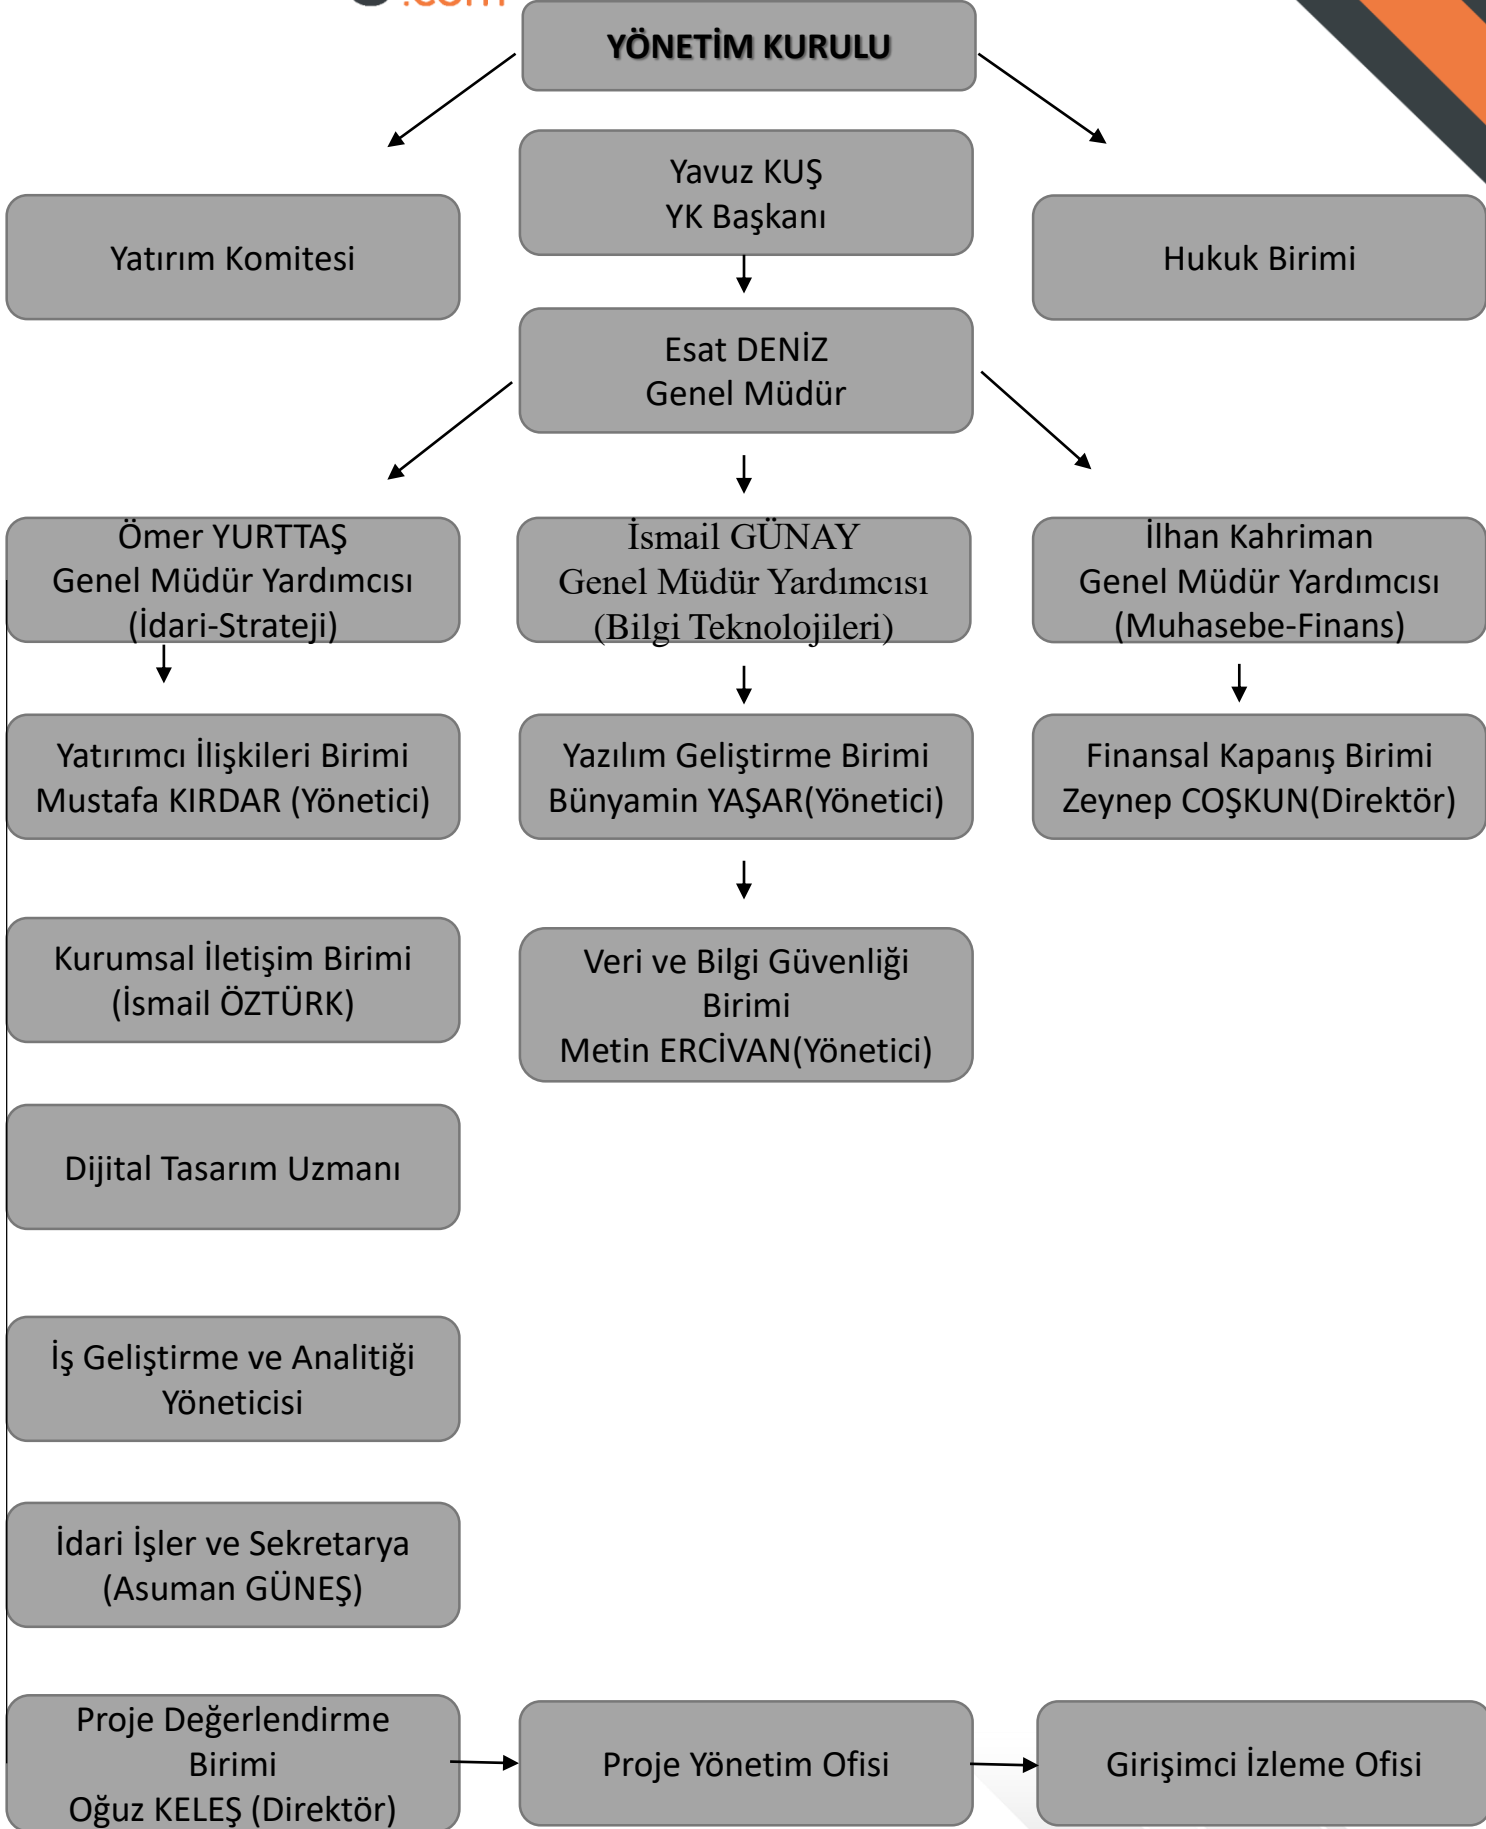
.com

YÖNETİM KURULU

Yatırım Komitesi

Yavuz KUŞ
YK Başkanı

Hukuk Birimi

Esat DENİZ
Genel Müdür

Ömer YURTTAŞ
Genel Müdür Yardımcısı
(İdari-Strateji)

İsmail GÜNAY
Genel Müdür Yardımcısı
(Bilgi Teknolojileri)

İlhan Kahriman
Genel Müdür Yardımcısı
(Muhasebe-Finans)

Yatırımcı İlişkileri Birimi
Mustafa KIRDAR (Yönetici)

Yazılım Geliştirme Birimi
Bünyamin YAŞAR(Yönetici)

Finansal Kapanış Birimi
Zeynep COŞKUN(Direktör)

Kurumsal İletişim Birimi
(İsmail ÖZTÜRK)

Veri ve Bilgi Güvenliği
Birimi
Metin ERCİVAN(Yönetici)

Dijital Tasarım Uzmanı

İş Geliştirme ve Analitiği
Yöneticisi

İdari İşler ve Sekretarya
(Asuman GÜNEŞ)

Proje Değerlendirme
Birimi
Oğuz KELEŞ (Direktör)

Proje Yönetim Ofisi

Girişimci İzleme Ofisi